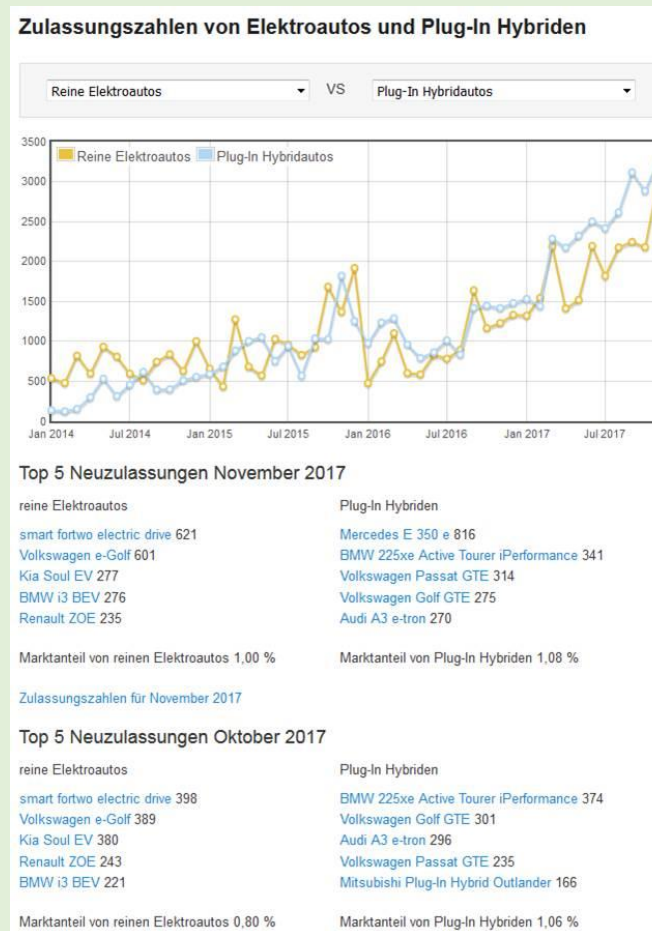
Zulassungszahlen von Elektroautos und Plug-In Hybriden

Reine Elektroautos VS Plug-In Hybridautos

Reine Elektroautos Plug-In Hybridautos

3500
3000
2500
2000
1500
1000
500
0

Jan 2014 Jul 2014 Jan 2015 Jul 2015 Jan 2016 Jul 2016 Jan 2017 Jul 2017

Top 5 Neuzulassungen November 2017

reine Elektroautos

smart fortwo electric drive 621
Volkswagen e-Golf 601
Kia Soul EV 277
BMW i3 BEV 276
Renault ZOE 235

Marktanteil von reinen Elektroautos 1,00 %

Plug-In Hybriden

Mercedes E 350 e 816
BMW 225xe Active Tourer iPerformance 341
Volkswagen Passat GTE 314
Volkswagen Golf GTE 275
Audi A3 e-tron 270

Marktanteil von Plug-In Hybriden 1,08 %

Zulassungszahlen für November 2017

Top 5 Neuzulassungen Oktober 2017

reine Elektroautos

smart fortwo electric drive 398
Volkswagen e-Golf 389
Kia Soul EV 380
Renault ZOE 243
BMW i3 BEV 221

Marktanteil von reinen Elektroautos 0,80 %

Plug-In Hybriden

BMW 225xe Active Tourer iPerformance 374
Volkswagen Golf GTE 301
Audi A3 e-tron 296
Volkswagen Passat GTE 235
Mitsubishi Plug-In Hybrid Outlander 166

Marktanteil von Plug-In Hybriden 1,06 %